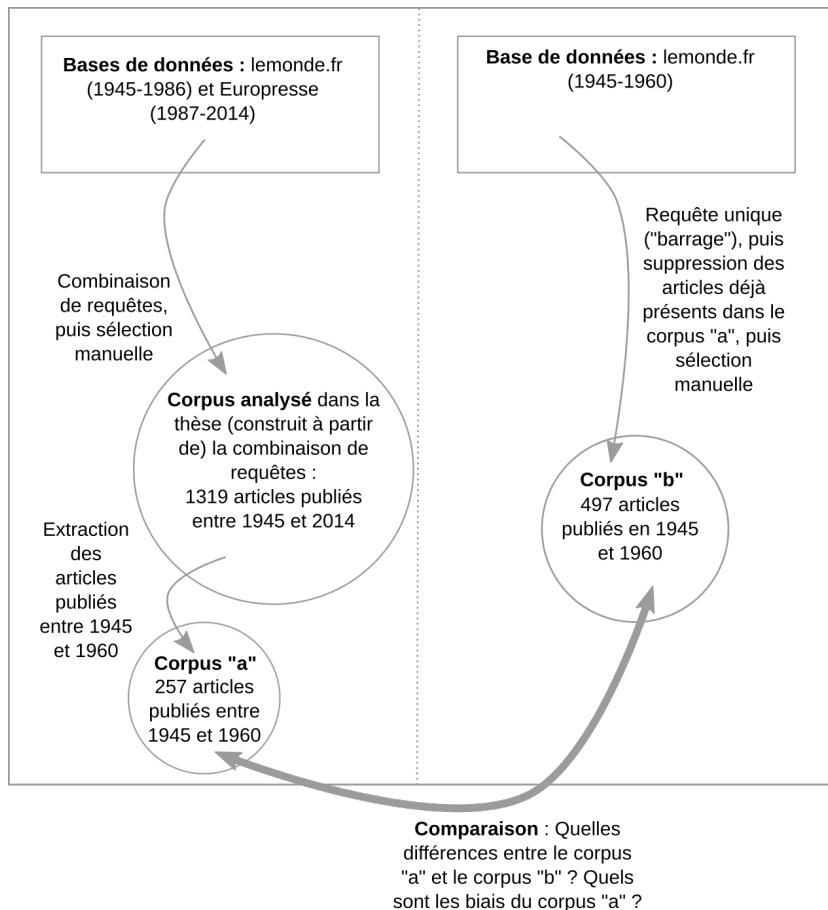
**Bases de données :** lemonde.fr (1945-1986) et Europresse (1987-2014)

Combinaison de requêtes, puis sélection manuelle

**Corpus analysé** dans la thèse (construit à partir de) la combinaison de requêtes : 1319 articles publiés entre 1945 et 2014

Extraction des articles publiés entre 1945 et 1960

**Corpus "a"** 257 articles publiés entre 1945 et 1960

**Base de données :** lemonde.fr (1945-1960)

Requête unique ("barrage"), puis suppression des articles déjà présents dans le corpus "a", puis sélection manuelle

**Corpus "b"** 497 articles publiés en 1945 et 1960

**Comparaison** : Quelles différences entre le corpus "a" et le corpus "b" ? Quels sont les biais du corpus "a" ?